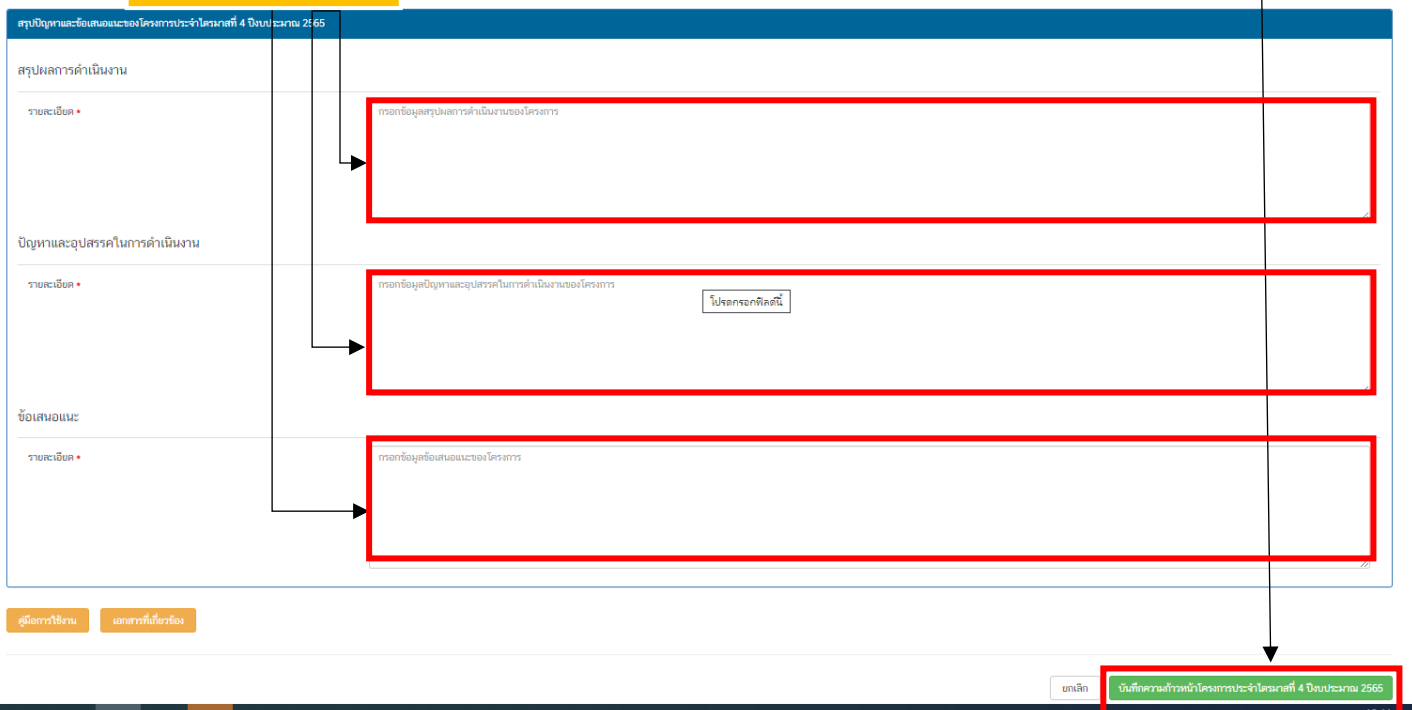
สรุปปัญหาและข้อเสนอแนะของโครงการประจำไตรมาสที่ 4 ปีงบประมาณ 2565

สรุปผลการดำเนินงาน

รายละเอียด *

กรอกข้อมูลสรุปผลการดำเนินงานของโครงการ

ปัญหาและอุปสรรคในการดำเนินงาน

รายละเอียด *

กรอกข้อมูลปัญหาและอุปสรรคในการดำเนินงานของโครงการ

โปรดกรอกฟิลด์นี้

ข้อเสนอแนะ

รายละเอียด *

กรอกข้อมูลข้อเสนอแนะของโครงการ

คู่มือการใช้งาน

เอกสารที่เกี่ยวข้อง

ยกเลิก

บันทึกความก้าวหน้าโครงการประจำไตรมาสที่ 4 ปีงบประมาณ 2565